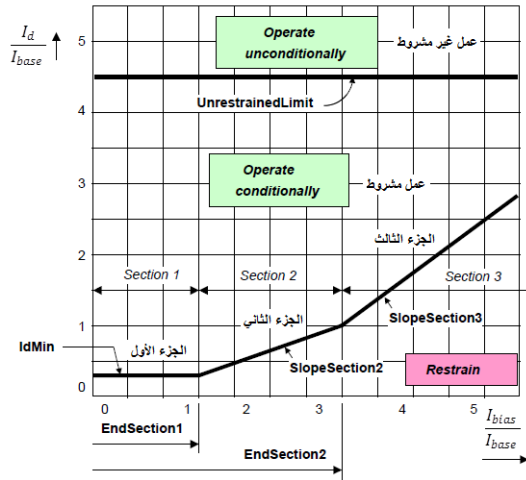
$\frac{I_d}{I_{base}}$

5

Operate unconditionally

عمل غير مشروط

4

UnrestrainedLimit

3

Operate conditionally

عمل مشروط

2

الجزء الثالث

Section 1

Section 2

Section 3

1

الجزء الثاني

SlopeSection3

IdMin

الجزء الأول

SlopeSection2

Restrain

0

0 1 2 3 4 5

$\frac{I_{bias}}{I_{base}}$

EndSection1

EndSection2